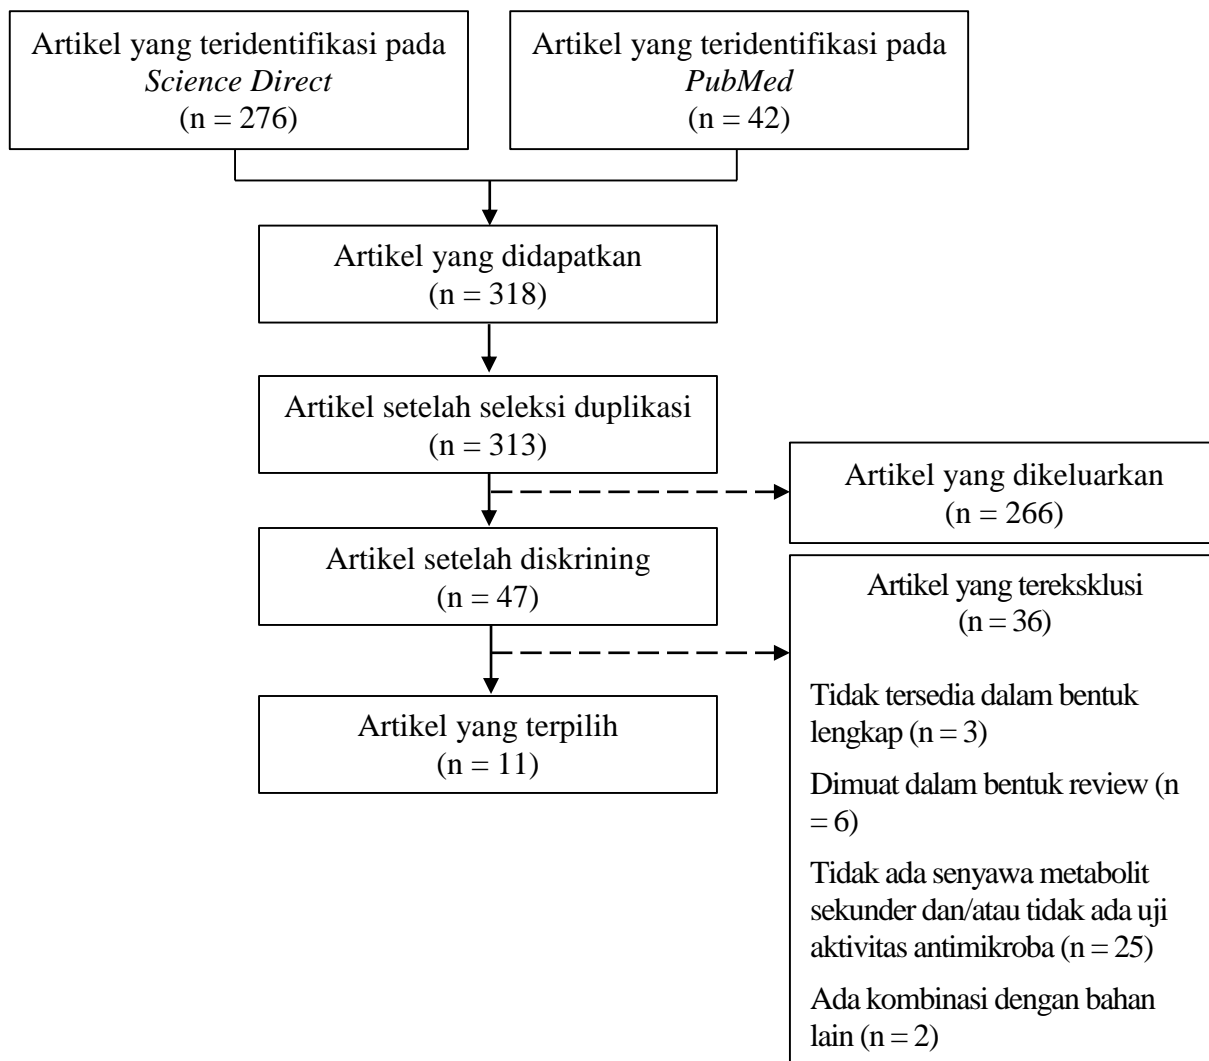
Artikel yang teridentifikasi pada *Science Direct* (n = 276)

Artikel yang teridentifikasi pada *PubMed* (n = 42)

Artikel yang didapatkan (n = 318)

Artikel setelah seleksi duplikasi (n = 313)

Artikel yang dikeluarkan (n = 266)

Artikel setelah diskrining (n = 47)

Artikel yang tereksklusi (n = 36)

Tidak tersedia dalam bentuk lengkap (n = 3)

Dimuat dalam bentuk review (n = 6)

Tidak ada senyawa metabolit sekunder dan/atau tidak ada uji aktivitas antimikroba (n = 25)

Ada kombinasi dengan bahan lain (n = 2)

Artikel yang terpilih (n = 11)